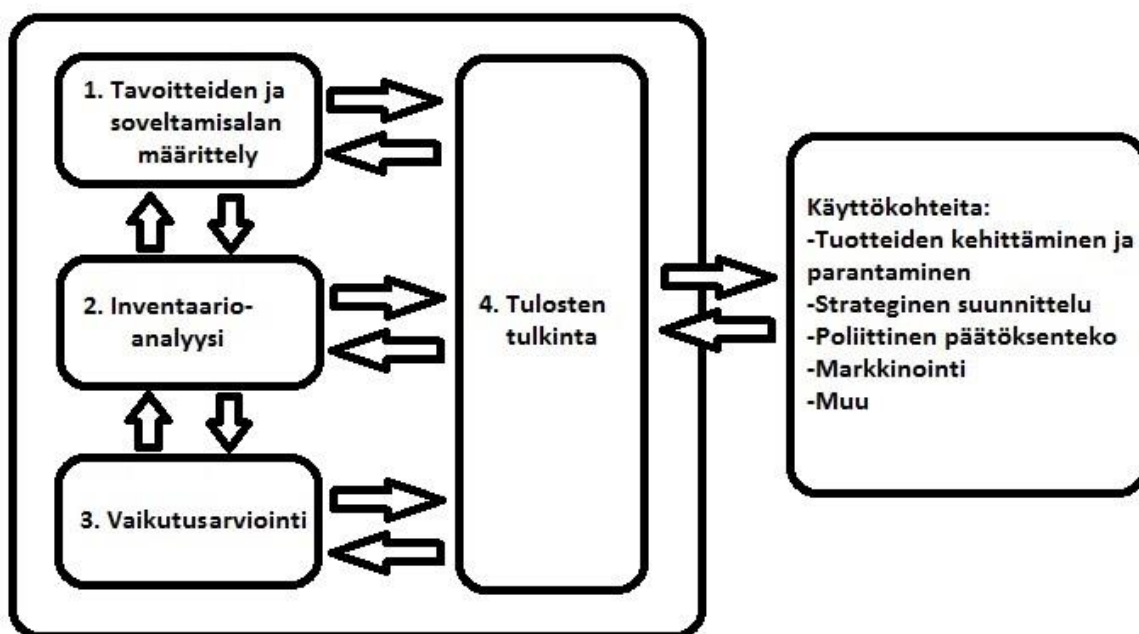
1. Tavoitteiden ja soveltamisalan määrittely

2. Inventaario-analyysi

3. Vaikutusarviointi

4. Tulosten tulkinta

Käyttökohteita:
-Tuotteiden kehittäminen ja parantaminen
-Strateginen suunnittelu
-Poliittinen päätöksenteko
-Markkinointi
-Muu